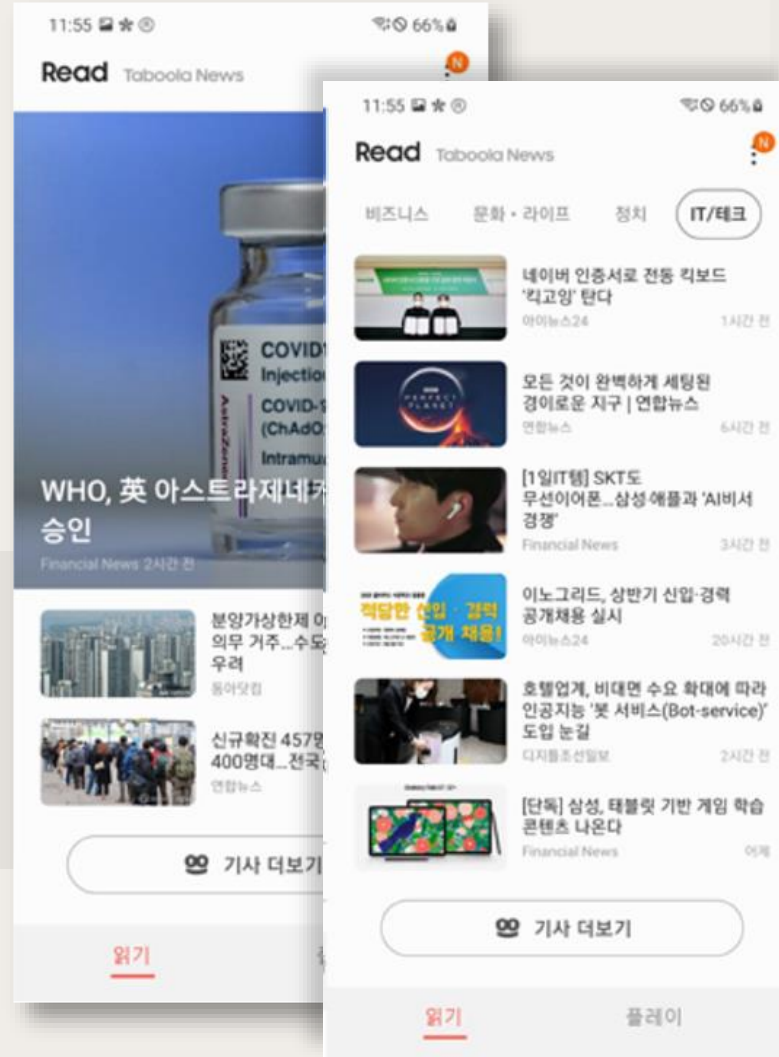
11:55 66%

Read Taboola News

N

COVID
Injection
COVID-1
(ChAdO
Intramu
AstraZeneca

WHO, 英 아스트라제네카
승인

Financial News 2시간 전

분양가상한제 아
의무 거주...수도
우려

동아닷컴

신규확진 457명
400명대...전국

연합뉴스

기사 더보기

읽기

11:55 66%

Read Taboola News

N

비즈니스 문화 · 라이프 정치 IT/테크

네이버 인증서로 전동 킥보드 '킥고잉' 탄다

아이뉴스24 1시간 전

모든 것이 완벽하게 세팅된 경이로운 지구 | 연합뉴스

연합뉴스 6시간 전

[1일IT템] SKT도 무선이어폰...삼성·애플과 'AI비서 경쟁'

Financial News 3시간 전

이노그리드, 상반기 신입·경력 공개채용 실시

적당한 신입 · 경력 공개 채용!

아이뉴스24 20시간 전

호텔업계, 비대면 수요 확대에 따라 인공지능 '봇 서비스(Bot-service)' 도입 눈길

디지틀조선일보 2시간 전

[단독] 삼성, 태블릿 기반 게임 학습 콘텐츠 나온다

Financial News 어제

기사 더보기

읽기 플레이